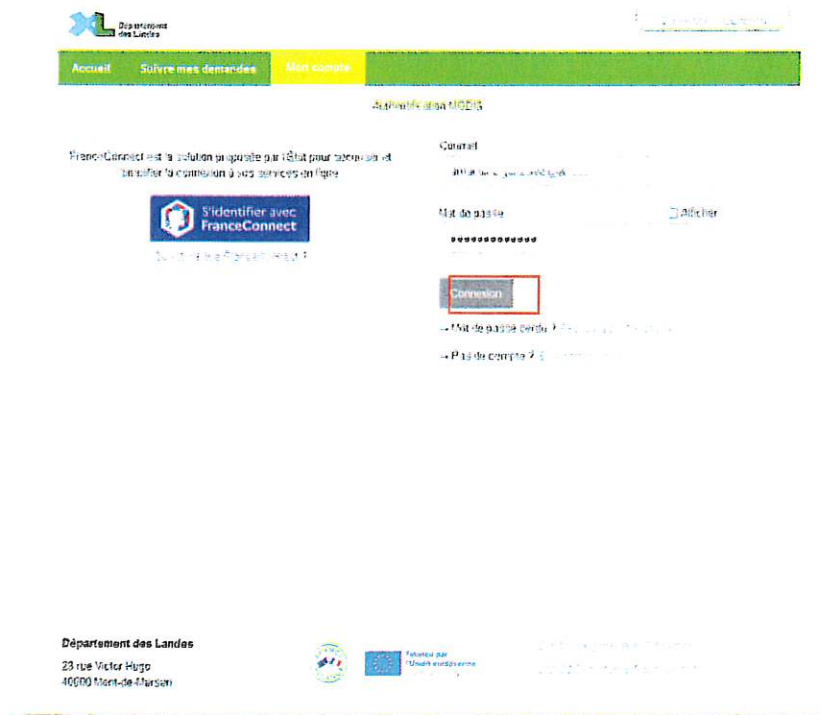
Département des Landes

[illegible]

Accueil Suivre mes demandes Mon compte

Authentification MODIS

FranceConnect est la solution proposée par l'État pour sécuriser et simplifier la connexion à vos services en ligne

S'identifier avec FranceConnect

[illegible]

Courriel

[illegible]

Mot de passe

Afficher

•••••••••••••

Connexion

→ Mot de passe oublié ? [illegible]

→ Pas de compte ? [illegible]

Département des Landes

23 rue Victor Hugo
40000 Mont-de-Marsan

Financé par l'Union européenne

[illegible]